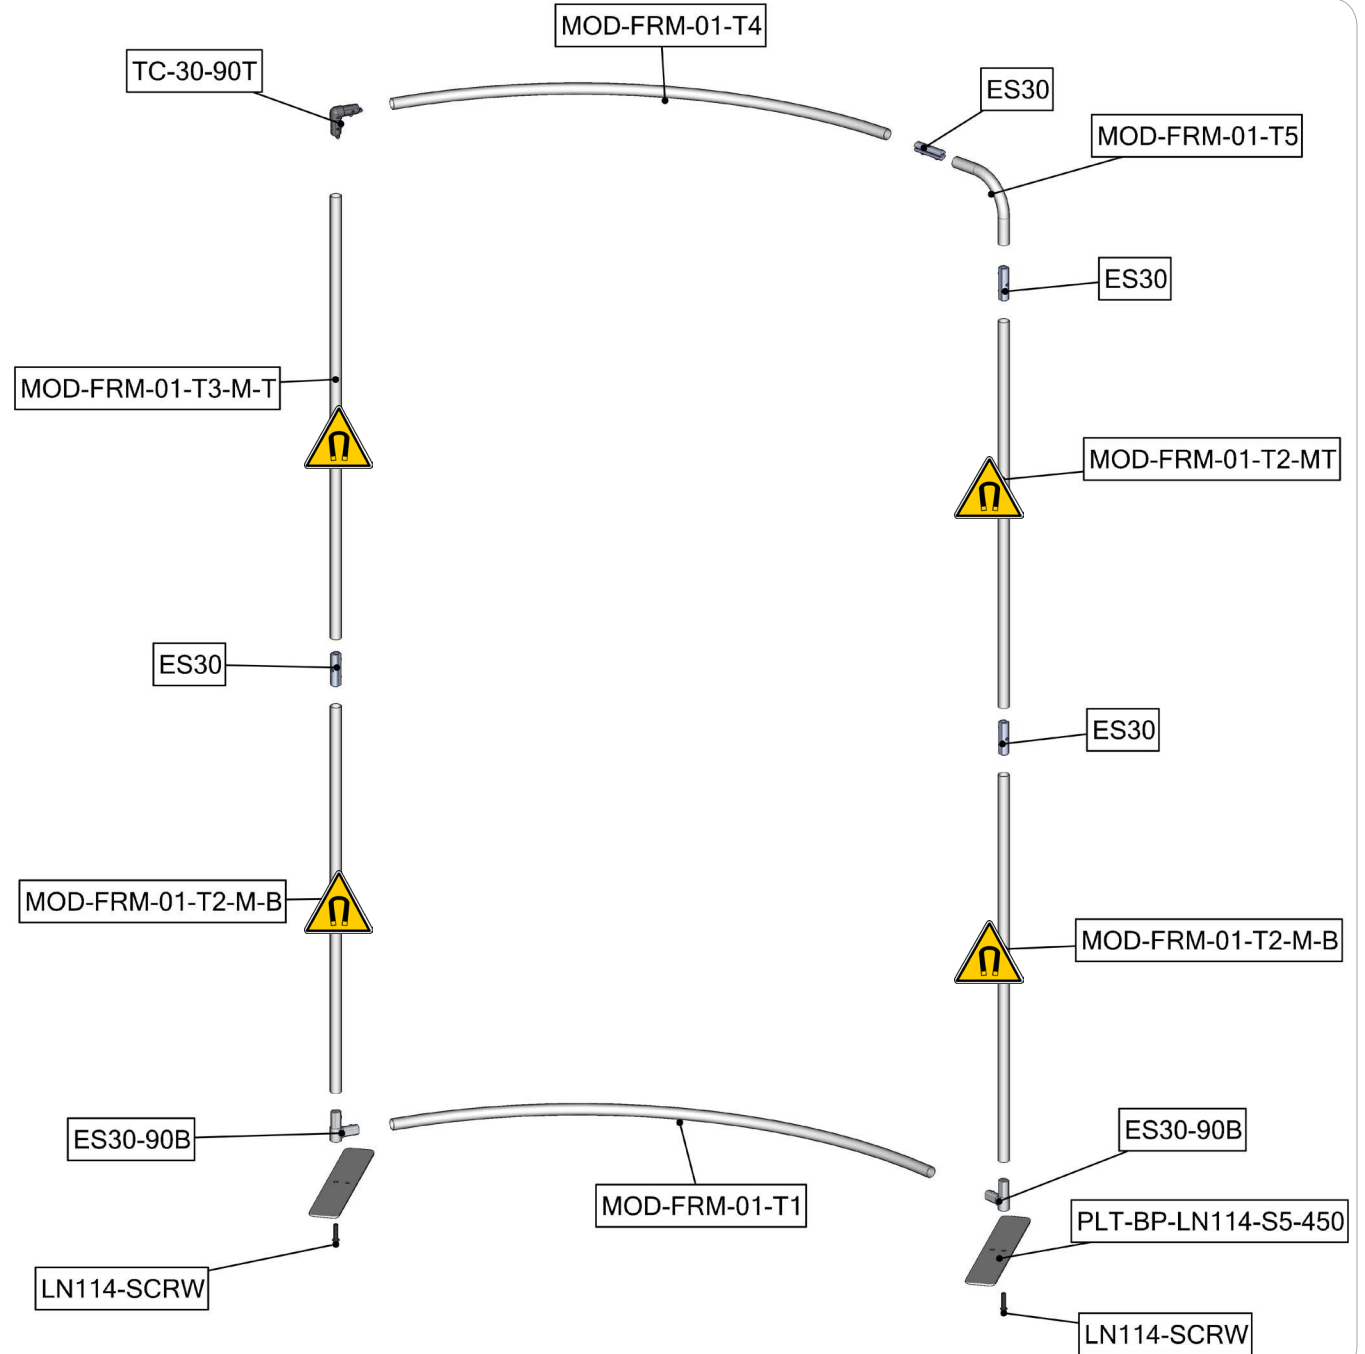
MOD-FRM-01-T4

TC-30-90T

ES30

MOD-FRM-01-T5

ES30

MOD-FRM-01-T3-M-T

MOD-FRM-01-T2-MT

ES30

ES30

MOD-FRM-01-T2-M-B

MOD-FRM-01-T2-M-B

ES30-90B

ES30-90B

MOD-FRM-01-T1

PLT-BP-LN114-S5-450

LN114-SCRW

LN114-SCRW